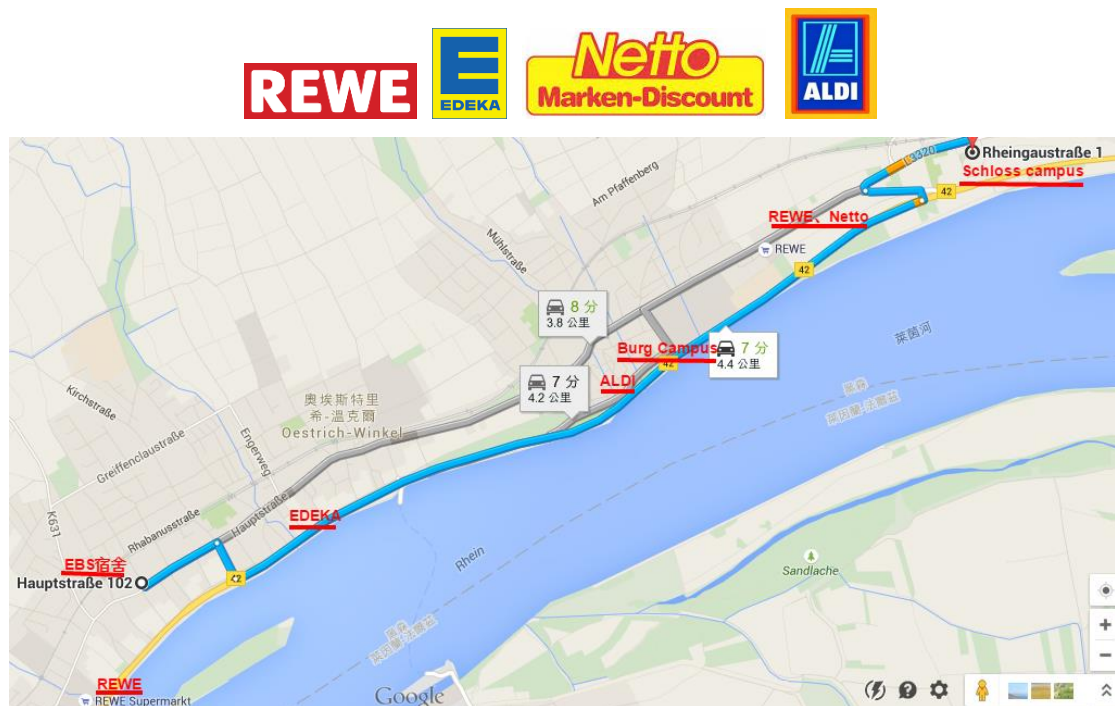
REWE
E
EDEKA
Netto
Marken-Discount
ALDI

Rheingaustraße 1
Schloss campus
L3370
42
Am Pfaffenberg
REWE、Netto
REWE
Mühlstraße
42
8 分
3.8 公里
萊茵河
Burg Campus
7 分
4.4 公里
7 分
4.2 公里
ALDI
42
Kirchstraße
奧埃斯特里希-溫克爾
Oestrich-Winkel
Greiffenclaustraße
Engerweg
萊茵
萊茵河·法爾茲
Hauptstraße
EDEKA
Rhabanusstraße
K631
Rhein
EBS宿舍
Hauptstraße 102
42
Sandlache
萊茵
萊茵河·法爾茲
REWE
REWE Supermarkt
Google
+
−